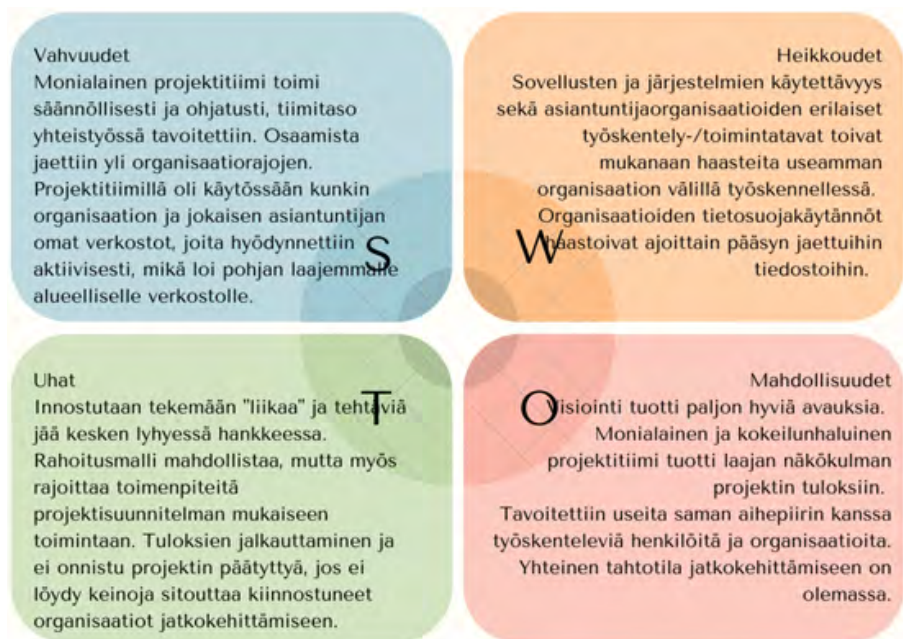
Vahvuudet
Monialainen projektitiimi toimi säännöllisesti ja ohjatusti, tiimitaso yhteistyössä tavoitettiin. Osaamista jaettiin yli organisaatiorajojen. Projektitiimillä oli käytössään kunkin organisaation ja jokaisen asiantuntijan omat verkostot, joita hyödynnettiin aktiivisesti, mikä loi pohjan laajemmalle alueelliselle verkostolle.

S

Heikkoudet
Sovellusten ja järjestelmien käytettävyys sekä asiantuntijaorganisaatioiden erilaiset työskentely-/toimintatavat toivat mukanaan haasteita useamman organisaation välillä työskennellessä. Organisaatioiden tietosuojakäytännöt haastoivat ajoittain pääsyn jaettuihin tiedostoihin.

W

Uhat
Innostutaan tekemään "liikaa" ja tehtäviä jää kesken lyhyessä hankkeessa. Rahoitusmalli mahdollistaa, mutta myös rajoittaa toimenpiteitä projektisuunnitelman mukaiseen toimintaan. Tuloksien jalkauttaminen ja ei onnistu projektin päätyttyä, jos ei löydy keinoja sitouttaa kiinnostuneet organisaatiot jatkokehittämiseen.

T

Mahdollisuudet
O
Visiointi tuotti paljon hyviä avauksia. Monialainen ja kokeilunhaluinen projektitiimi tuotti laajan näkökulman projektin tuloksiin. Tavoitettiin useita saman aihepiirin kanssa työskenteleviä henkilöitä ja organisaatioita. Yhteinen tahtotila jatkokehittämiseen on olemassa.